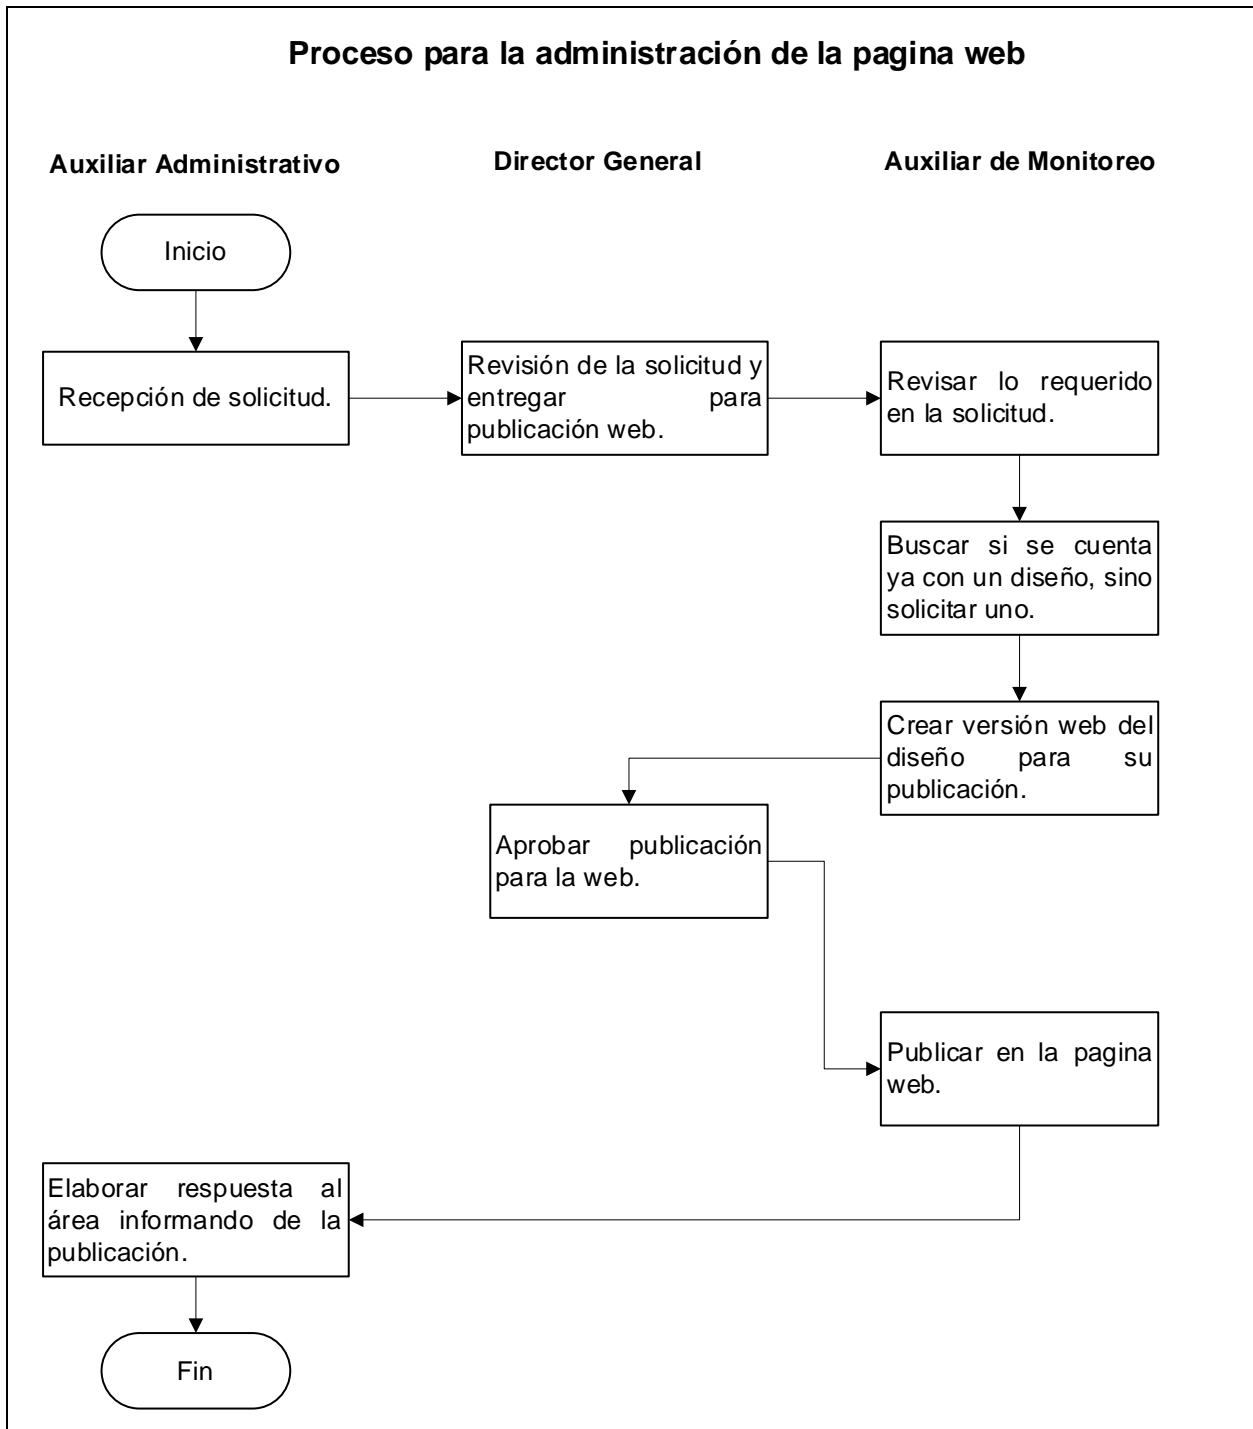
Proceso para la administración de la pagina web

Auxiliar Administrativo

Director General

Auxiliar de Monitoreo

Inicio

Recepción de solicitud.

Revisión de la solicitud y entregar para publicación web.

Revisar lo requerido en la solicitud.

Buscar si se cuenta ya con un diseño, sino solicitar uno.

Crear versión web del diseño para su publicación.

Aprobar publicación para la web.

Publicar en la pagina web.

Elaborar respuesta al área informando de la publicación.

Fin